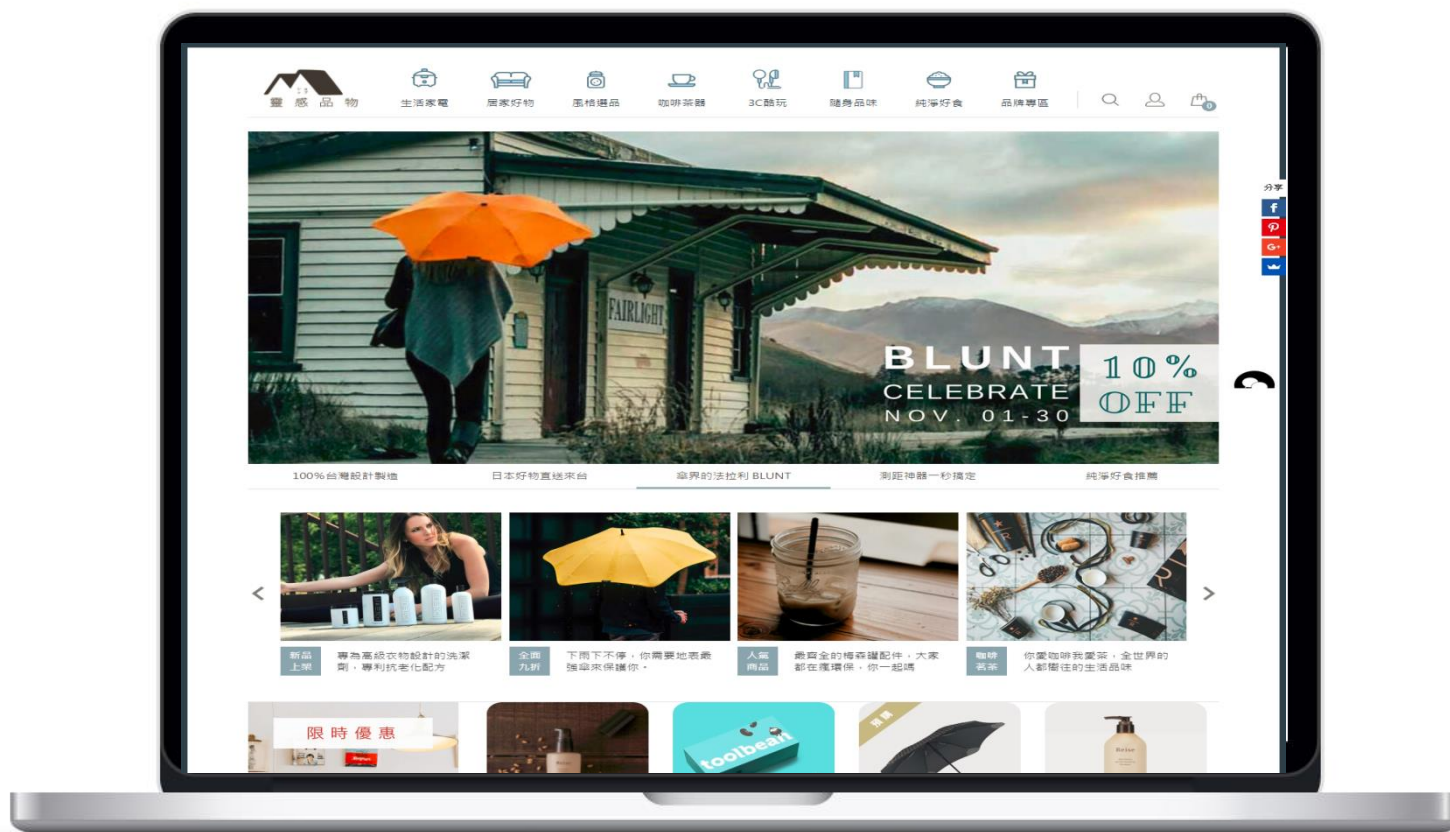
靈感品物

生活家電 居家好物 風格選品 咖啡茶器 3C酷玩 隨身品味 純淨好食 品牌專區

0

分享

FAIRLIGHT

BLUNT
CELEBRATE
NOV. 01-30

10%
OFF

100%台灣設計製造 日本好物直送來台 傘界的法拉利 BLUNT 測距神器一秒搞定 純淨好食推薦

新品上架 專為高級衣物設計的洗潔劑，專利抗老化配方

全面九折 下雨下不停，你需要地表最強傘來保護你。

人氣商品 最齊全的梅森罐配件，大家都在瘋環保，你一起嗎

咖啡茗茶 你愛咖啡我愛茶，全世界的人都嚮往的生活品味

限時優惠

toolbeam